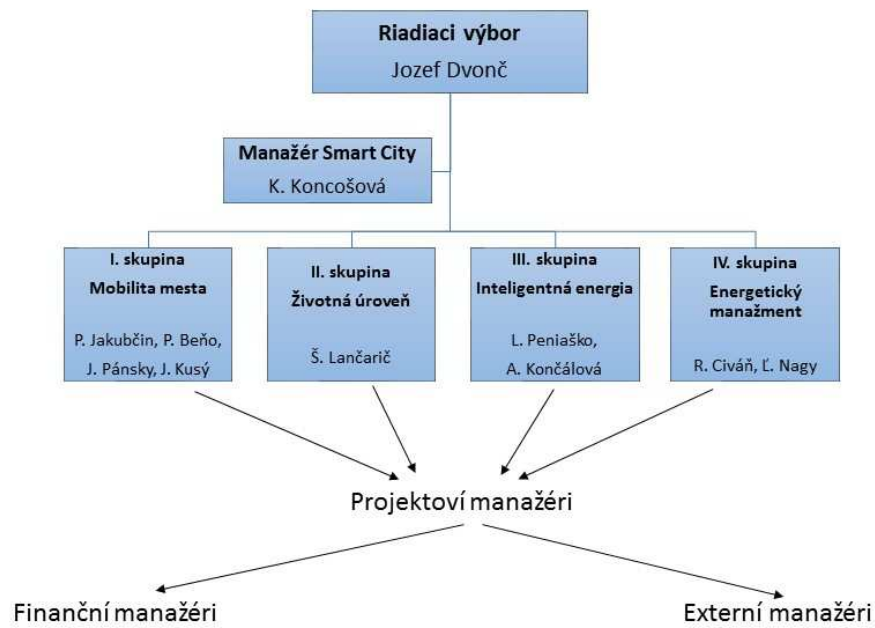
Riadiaci výbor
Jozef Dvonč

Manažér Smart City
K. Koncošová

I. skupina
Mobilita mesta
P. Jakubčin, P. Beňo, J. Pánsky, J. Kusý

II. skupina
Životná úroveň
Š. Lančarič

III. skupina
Inteligentná energia
L. Peniaško, A. Končálová

IV. skupina
Energetický manažment
R. Civáň, Ľ. Nagy

Projektoví manažéri

Finanční manažéri

Externí manažéri